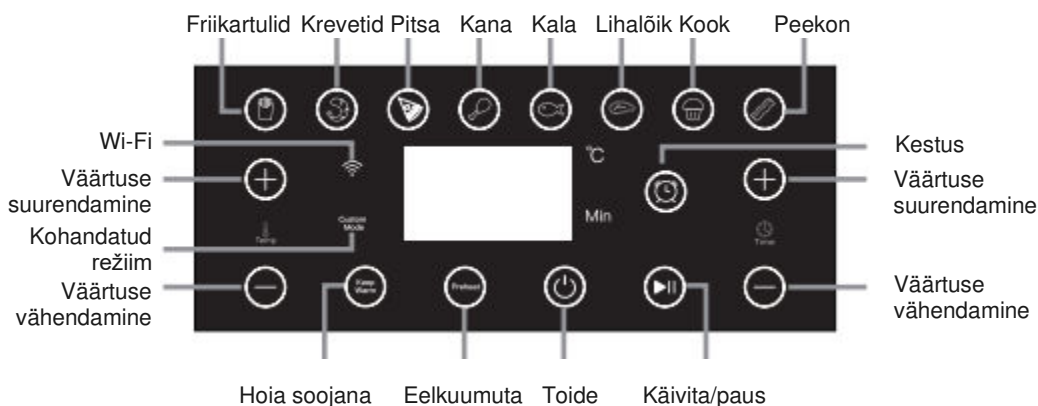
Friikartulid Krevetid Pitsa Kana Kala Lihalõik Kook Peekon

Wi-Fi

Väärtuse suurendamine

Kohandatud režiim

Väärtuse vähendamine

°C

Min

Kestus

Väärtuse suurendamine

Väärtuse vähendamine

Temp

Custom Mode

Timer

Keep Warm

Preheat

Hoia soojana Eelkuumuta Toide Käivita/paus